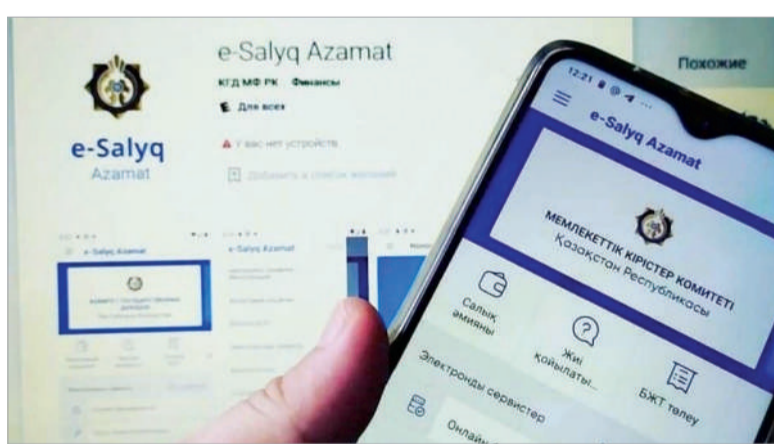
e-Salyq Azamat
КГД МФ РК Финансы
Для всех
У вас нет устройств
Добавить в список желаний
Похожие

e-Salyq
Azamat

e-Salyq Azamat
e-Salyq Azamat

12:21
e-Salyq Azamat
МЕМЛЕКЕТТІК КІРІСТЕР КОМИТЕТІ
Қазақстан Республикасы
Салық әмияны
Жиі қойылаты...
БЖТ төлеу
Электронды сервистер
Онлайн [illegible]